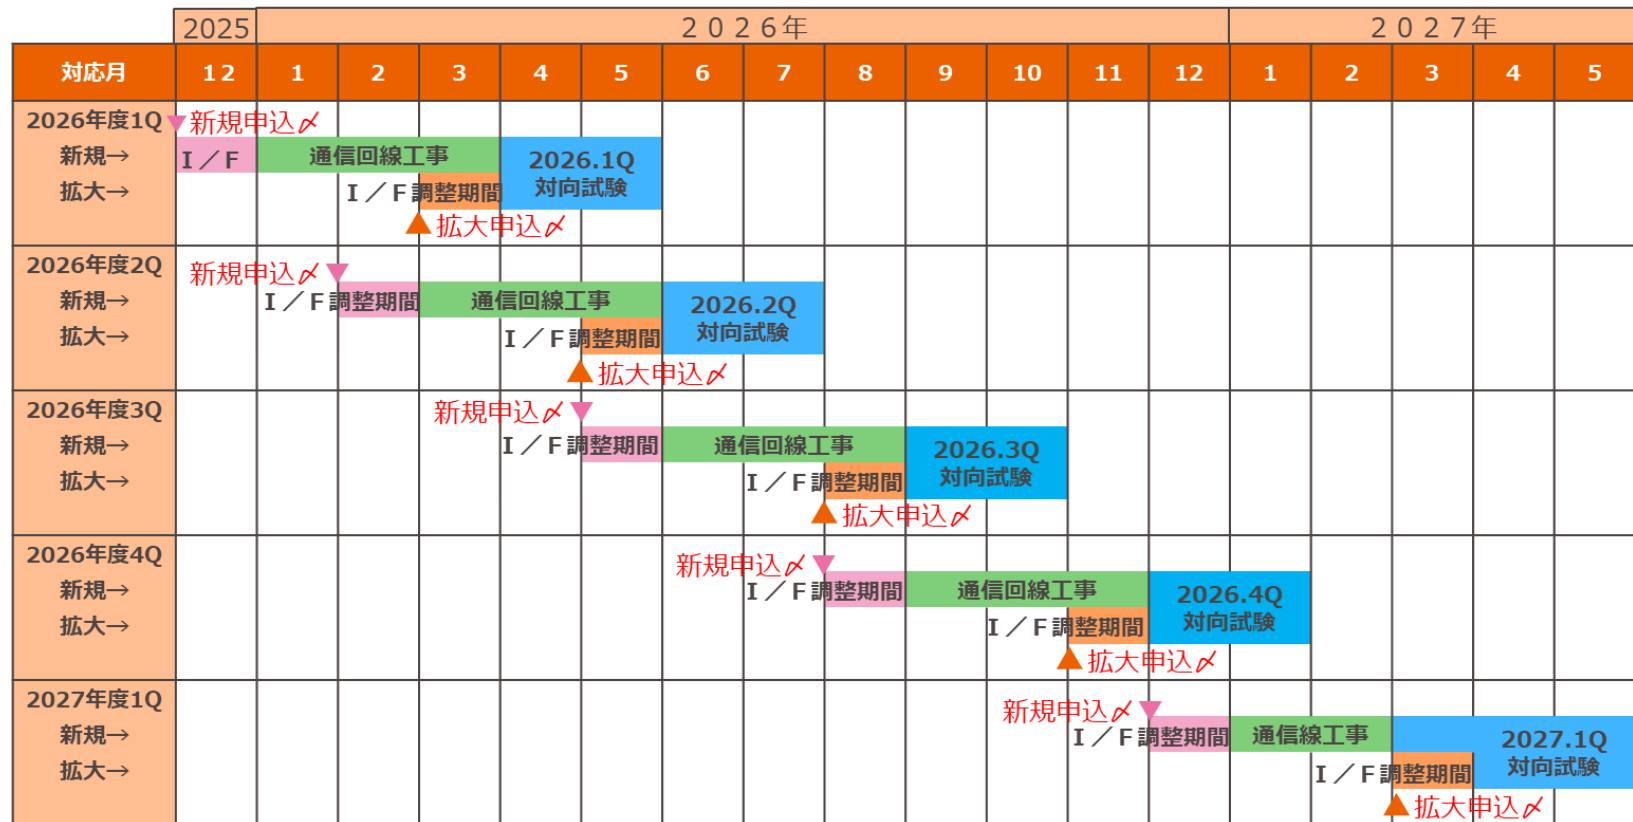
| | 2025 | ２０２６年 | | | | | | | | | | | | ２０２７年 | | | | |
|---|---|---|---|---|---|---|---|---|---|---|---|---|---|---|---|---|---|---|
| 対応月 | 12 | 1 | 2 | 3 | 4 | 5 | 6 | 7 | 8 | 9 | 10 | 11 | 12 | 1 | 2 | 3 | 4 | 5 |

2026年度1Q 新規→ 拡大→
新規申込〆
I／F
通信回線工事
2026.1Q 対向試験
I／F調整期間
拡大申込〆

2026年度2Q 新規→ 拡大→
新規申込〆
I／F調整期間
通信回線工事
2026.2Q 対向試験
I／F調整期間
拡大申込〆

2026年度3Q 新規→ 拡大→
新規申込〆
I／F調整期間
通信回線工事
2026.3Q 対向試験
I／F調整期間
拡大申込〆

2026年度4Q 新規→ 拡大→
新規申込〆
I／F調整期間
通信回線工事
2026.4Q 対向試験
I／F調整期間
拡大申込〆

2027年度1Q 新規→ 拡大→
新規申込〆
I／F調整期間
通信線工事
2027.1Q 対向試験
I／F調整期間
拡大申込〆